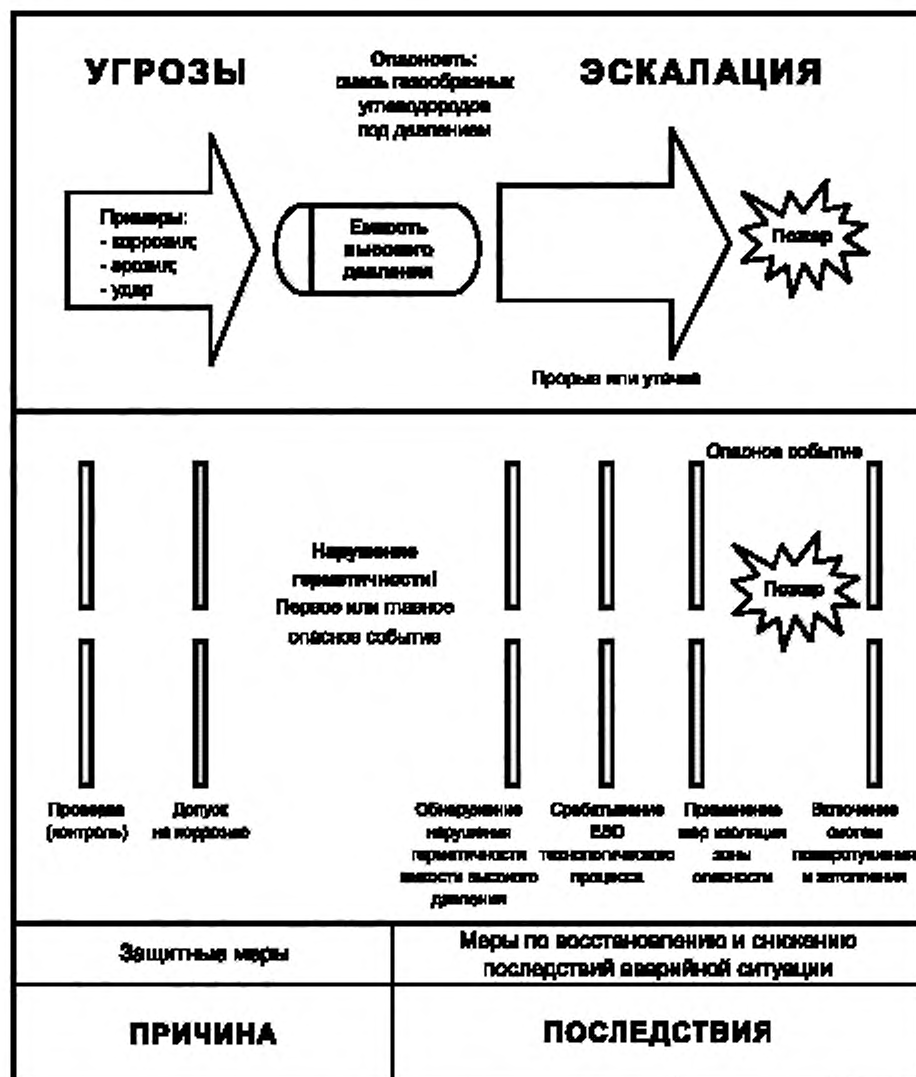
УГРОЗЫ

Опасность: смесь газообразных углеводородов под давлением

ЭСКАЛАЦИЯ

Примеры:
- коррозия;
- эрозия;
- удар

Емкость высокого давления

Пожар

Прорыв или утечка

Опасное событие

Нарушение герметичности! Первое или главное опасное событие

Пожар

Проверка (контроль)

Допуск на коррозию

Обнаружение нарушения герметичности емкости высокого давления

Срабатывание ESD технологического процесса

Применение мер изоляции зоны опасности

Включение системы пожаротушения и затопления

| Защитные меры | Меры по восстановлению и снижению последствий аварийной ситуации |
|---|---|
| ПРИЧИНА | ПОСЛЕДСТВИЯ |